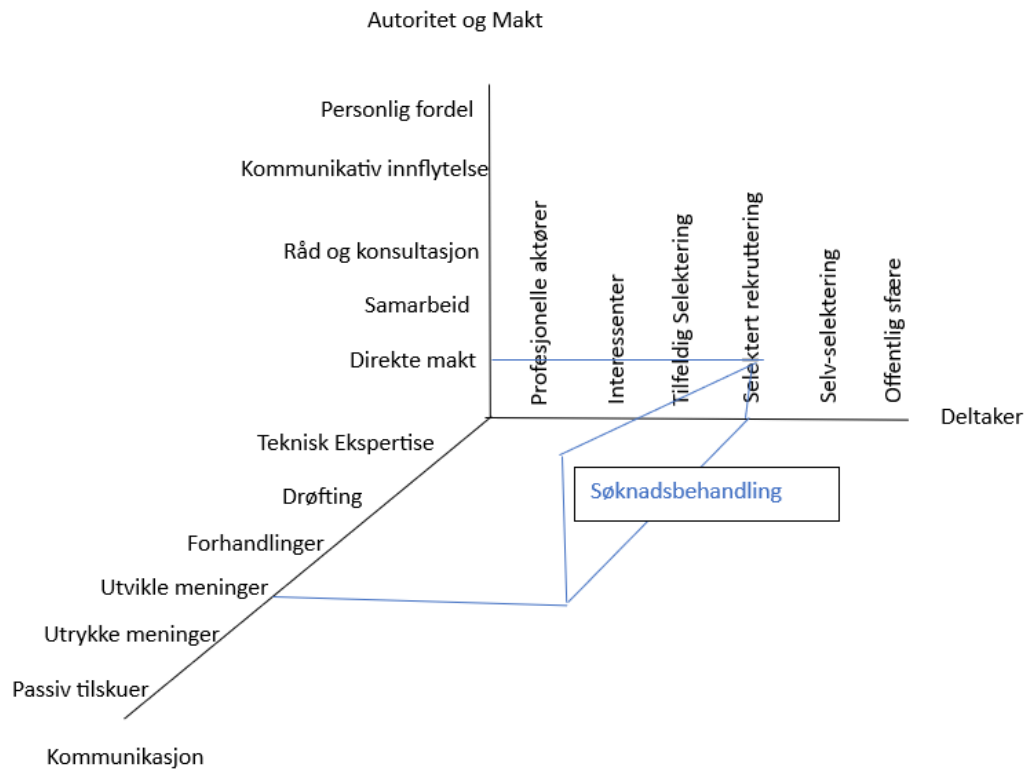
Autoritet og Makt

Personlig fordel

Kommunikativ innflytelse

Råd og konsultasjon

Samarbeid

Direkte makt

Profesjonelle aktører

Interessenter

Tilfeldig Selektering

Selektert rekruttering

Selv-selektering

Offentlig sfære

Deltaker

Teknisk Ekspertise

Drøfting

Forhandlinger

Utvikle meninger

Utrykke meninger

Passiv tilskuer

Kommunikasjon

Søknadsbehandling